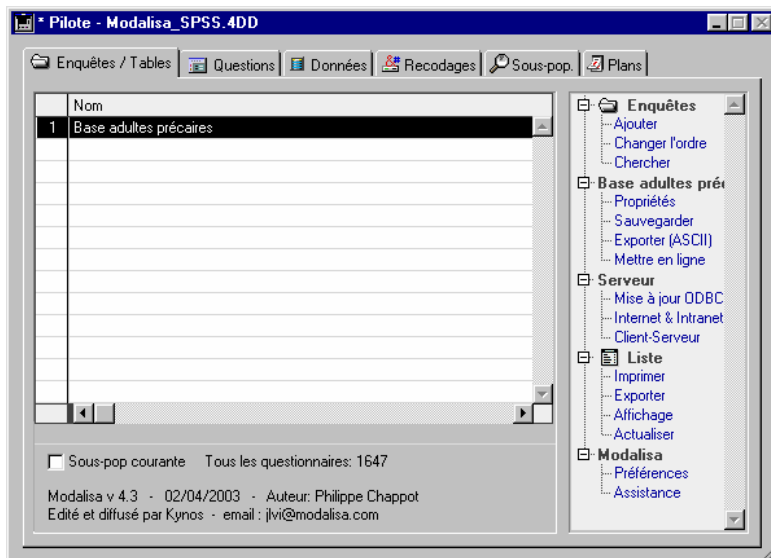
* Pilote - Modalisa_SPSS.4DD

Enquêtes / Tables | Questions | Données | Recodages | Sous-pop. | Plans

| | Nom |
|---|---|
| 1 | Base adultes précaires |

Enquêtes
Ajouter
Changer l'ordre
Chercher
Base adultes préc
Propriétés
Sauvegarder
Exporter (ASCII)
Mettre en ligne
Serveur
Mise à jour ODBC
Internet & Intranet
Client-Serveur
Liste
Imprimer
Exporter
Affichage
Actualiser
Modalisa
Préférences
Assistance

Sous-pop courante   Tous les questionnaires: 1647

Modalisa v 4.3 - 02/04/2003 - Auteur: Philippe Chappot
Edité et diffusé par Kynos - email : jlvi@modalisa.com